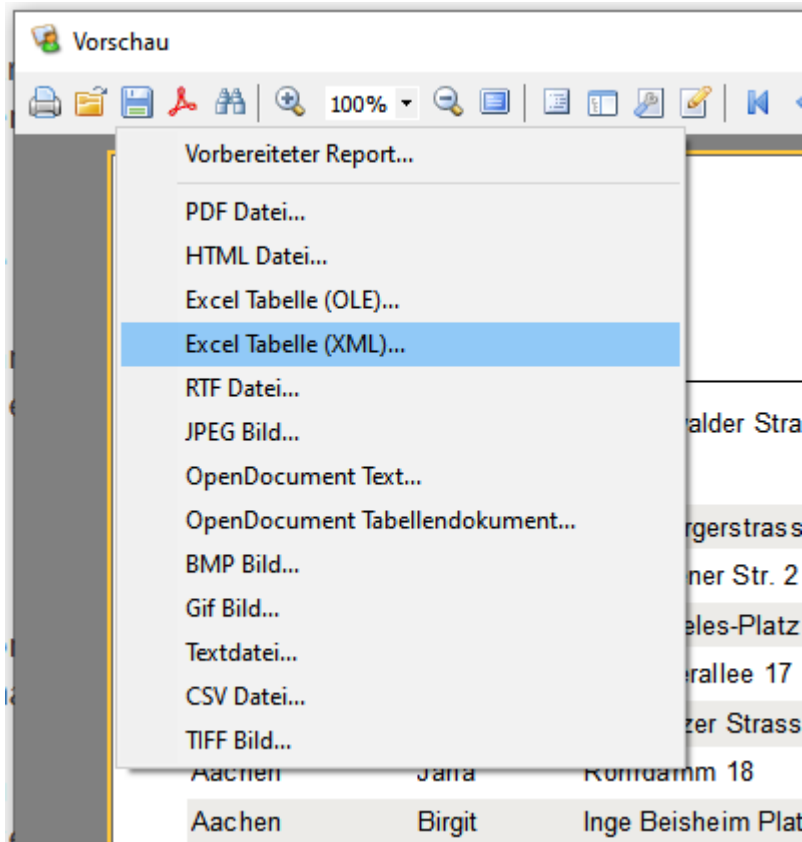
Vorschau

100%

Vorbereiteter Report...

PDF Datei...
HTML Datei...
Excel Tabelle (OLE)...
Excel Tabelle (XML)...
RTF Datei...
JPEG Bild...
OpenDocument Text...
OpenDocument Tabellendokument...
BMP Bild...
Gif Bild...
Textdatei...
CSV Datei...
TIFF Bild...

ralder Stra
rgerstrass
ner Str. 2
eles-Platz
erallee 17
zer Strass

| Aachen | Jarra | Rohrdamm 18 |
|---|---|---|
| Aachen | Birgit | Inge Beisheim Plat |